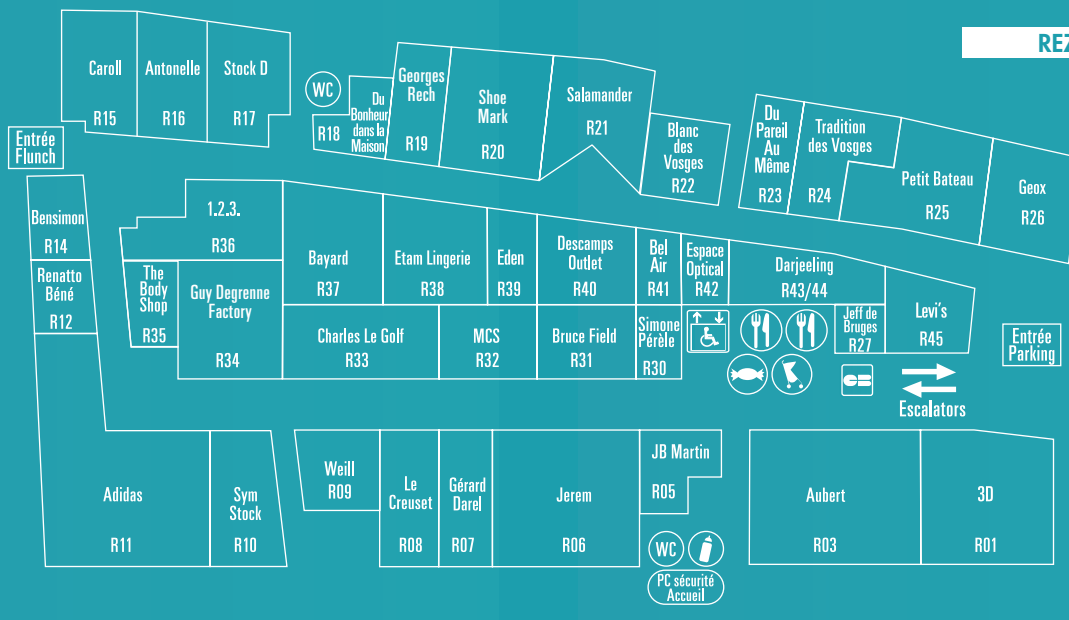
REZ

Caroll R15
Antonelle R16
Stock D R17
WC
R18
Du Bonheur dans la Maison
Georges Rech R19
Shoe Mark R20
Salamander R21
Blanc des Vosges R22
Du Pareil Au Même R23
Tradition des Vosges R24
Petit Bateau R25
Geox R26

Entrée Flunch

Bensimon R14
Renatto Béné R12
1.2.3. R36
The Body Shop R35
Guy Degrenne Factory R34
Bayard R37
Etam Lingerie R38
Eden R39
Descamps Outlet R40
Bel Air R41
Espace Optical R42
Darjeeling R43/44
Levi's R45
Jeff de Bruges R27
Charles Le Golf R33
MCS R32
Bruce Field R31
Simone Pérèle R30

Entrée Parking

CB
Escalators

Adidas R11
Sym Stock R10
Weill R09
Le Creuset R08
Gérard Darel R07
Jerem R06
JB Martin R05
Aubert R03
3D R01
WC
PC sécurité Accueil